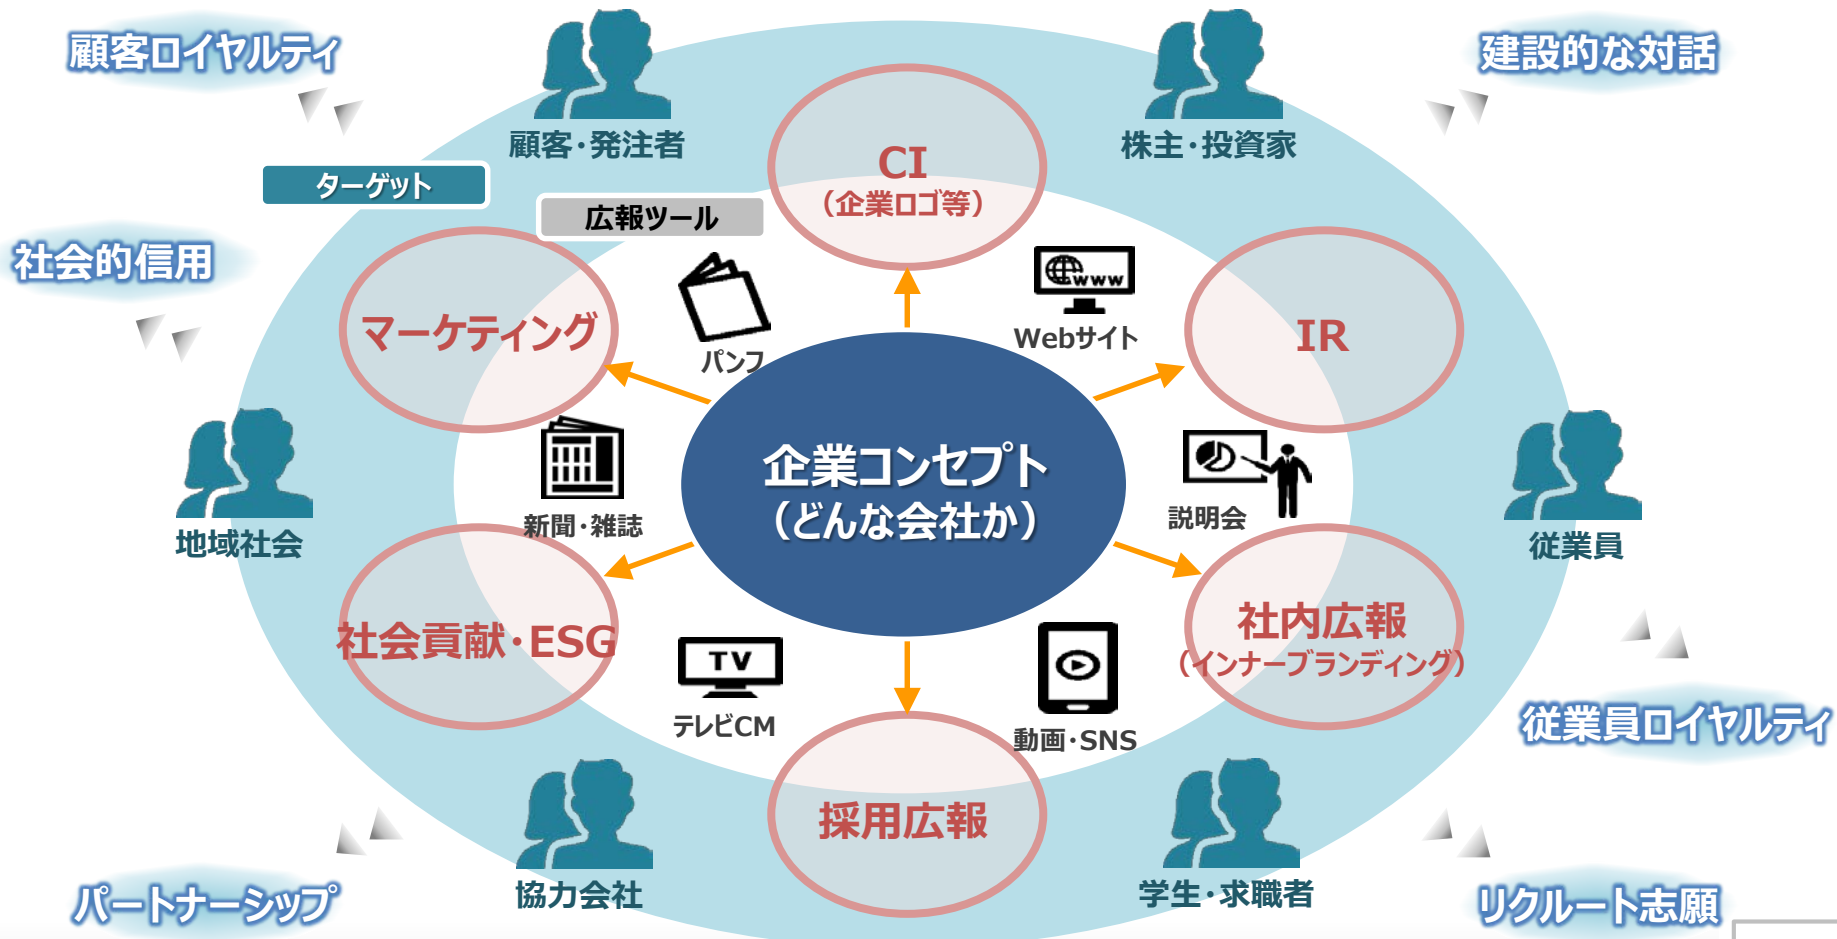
顧客ロイヤルティ

建設的な対話

顧客・発注者

株主・投資家

ターゲット

CI
（企業ロゴ等）

広報ツール

社会的信用

マーケティング

パンフ

Webサイト

IR

企業コンセプト
（どんな会社か）

地域社会

新聞・雑誌

説明会

従業員

社会貢献・ESG

TV
テレビCM

動画・SNS

社内広報
（インナーブランディング）

従業員ロイヤルティ

採用広報

協力会社

学生・求職者

パートナーシップ

リクルート志願